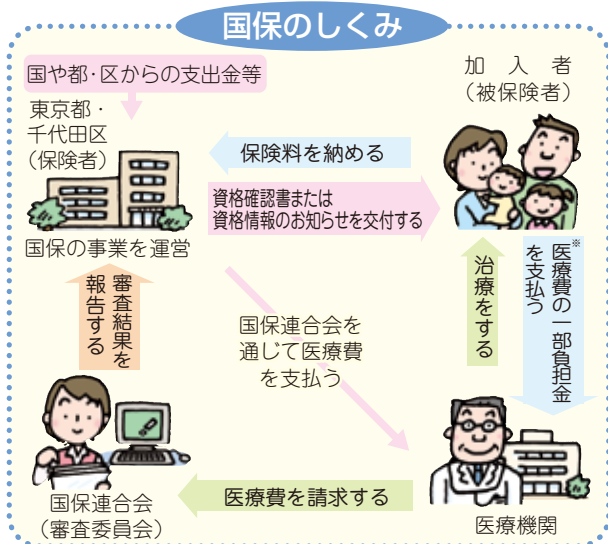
国保のしくみ

国や都・区からの支出金等

東京都・
千代田区
（保険者）

加入者
（被保険者）

保険料を納める

資格確認書または
資格情報のお知らせを交付する

国保の事業を運営

医療費の一部負担金を支払う※

治療をする

審査結果を報告する

国保連合会を
通じて医療費
を支払う

医療費を請求する

国保連合会
（審査委員会）

医療機関